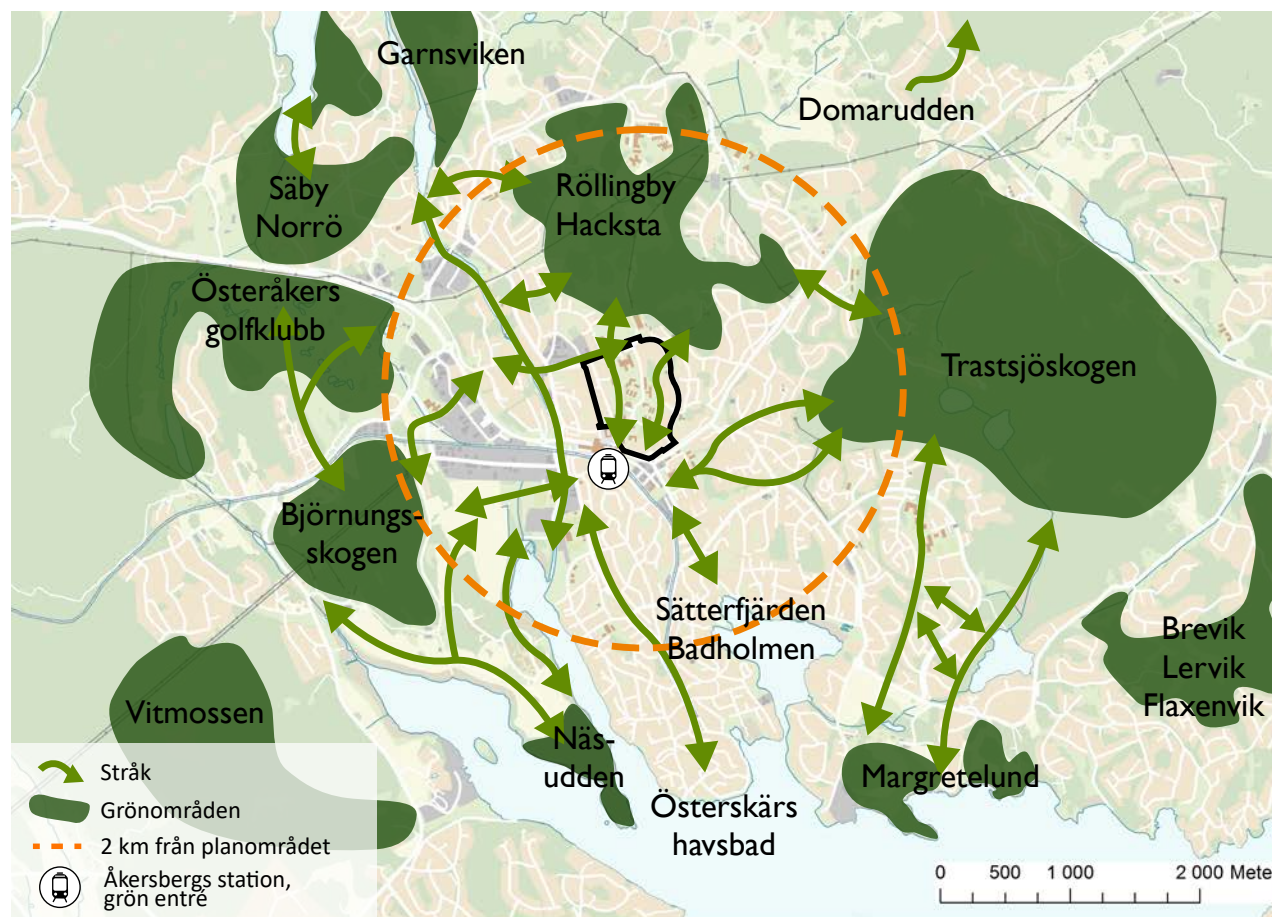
Garnsviken

Domarudden

Säby Norrö

Röllingby Hacksta

Österåkers golfklubb

Trastsjöskogen

Björnungsskogen

Sätterfjärden Badholmen

Brevik Lervik Flaxenvik

Vitmossen

Näsudden

Margretelund

Österskärs havsbad

Stråk

Grönområden

2 km från planområdet

Åkersbergs station, grön entré

0 500 1 000 2 000 Mete